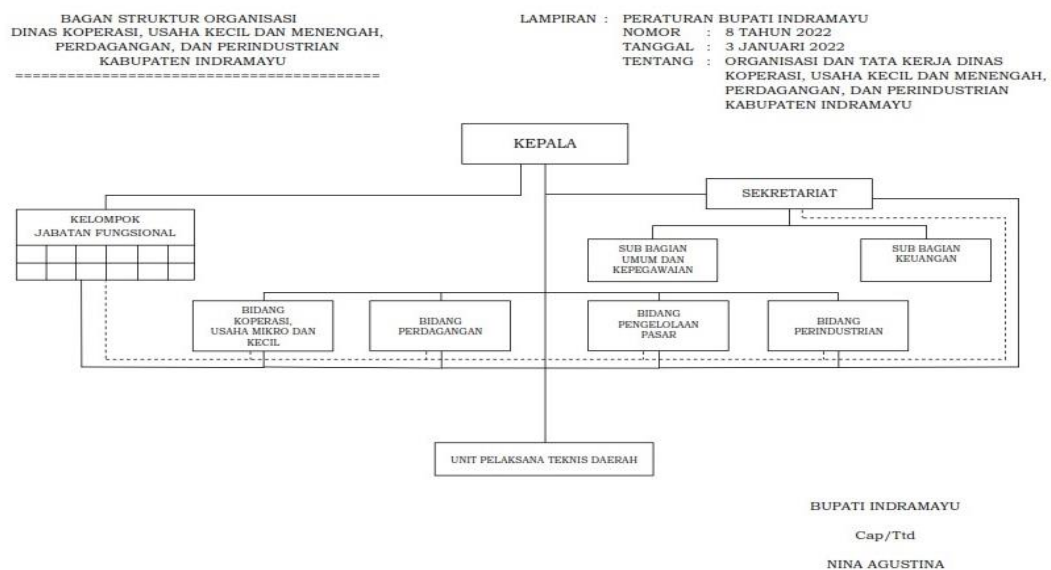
BAGAN STRUKTUR ORGANISASI
DINAS KOPERASI, USAHA KECIL DAN MENENGAH,
PERDAGANGAN, DAN PERINDUSTRIAN
KABUPATEN INDRAMAYU
==========================================

LAMPIRAN : PERATURAN BUPATI INDRAMAYU
NOMOR : 8 TAHUN 2022
TANGGAL : 3 JANUARI 2022
TENTANG : ORGANISASI DAN TATA KERJA DINAS KOPERASI, USAHA KECIL DAN MENENGAH, PERDAGANGAN, DAN PERINDUSTRIAN KABUPATEN INDRAMAYU

KEPALA

SEKRETARIAT

KELOMPOK
JABATAN FUNGSIONAL

SUB BAGIAN
UMUM DAN
KEPEGAWAIAN

SUB BAGIAN
KEUANGAN

BIDANG
KOPERASI,
USAHA MIKRO DAN
KECIL

BIDANG
PERDAGANGAN

BIDANG
PENGELOLAAN
PASAR

BIDANG
PERINDUSTRIAN

UNIT PELAKSANA TEKNIS DAERAH

BUPATI INDRAMAYU

Cap/Ttd

NINA AGUSTINA